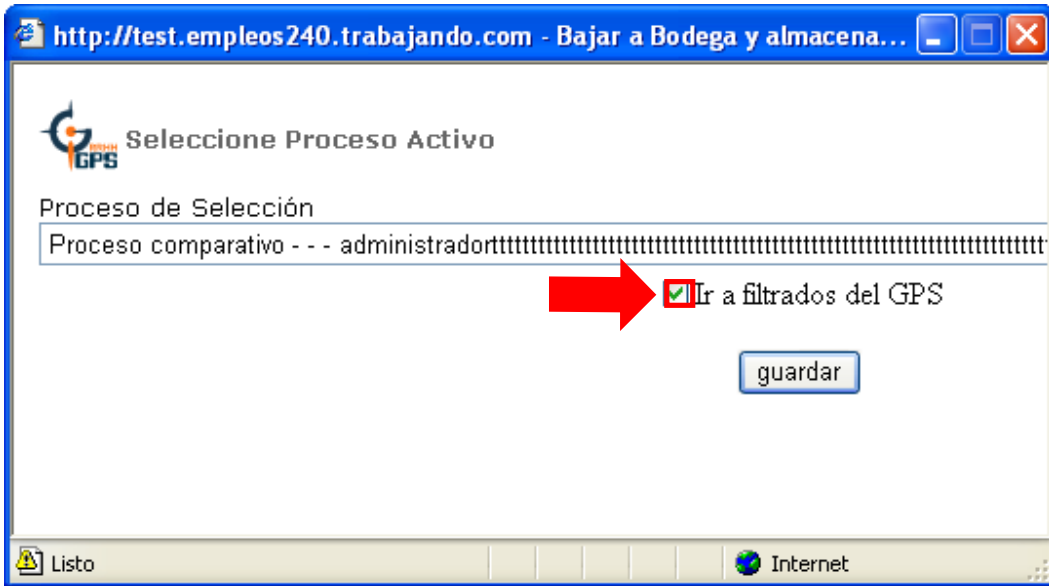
http://test.empleos240.trabajando.com - Bajar a Bodega y almacena...

RRHH GPS Seleccione Proceso Activo

Proceso de Selección

Proceso comparativo - - - administradortttttttttttttttttttttttttttttttttttttttttttttttttttttttttttttt

Ir a filtrados del GPS

guardar

Listo

Internet